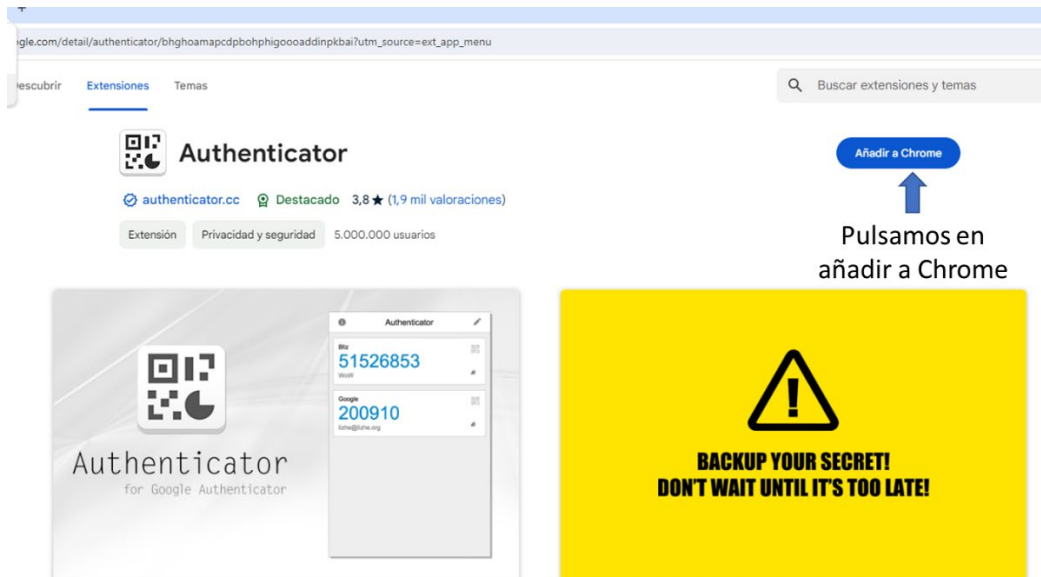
gle.com/detail/authenticator/bhghoamapcdpbohphigoooaddinpkbai?utm_source=ext_app_menu

escubrir Extensiones Temas

Buscar extensiones y temas

Authenticator

authenticator.cc Destacado 3,8 ★ (1,9 mil valoraciones)

Extensión Privacidad y seguridad 5.000.000 usuarios

Añadir a Chrome

Pulsamos en añadir a Chrome

Authenticator

Biz
51526853
WoW

Google
200910
lizhe@lizhe.org

Authenticator
for Google Authenticator

BACKUP YOUR SECRET!
DON'T WAIT UNTIL IT'S TOO LATE!